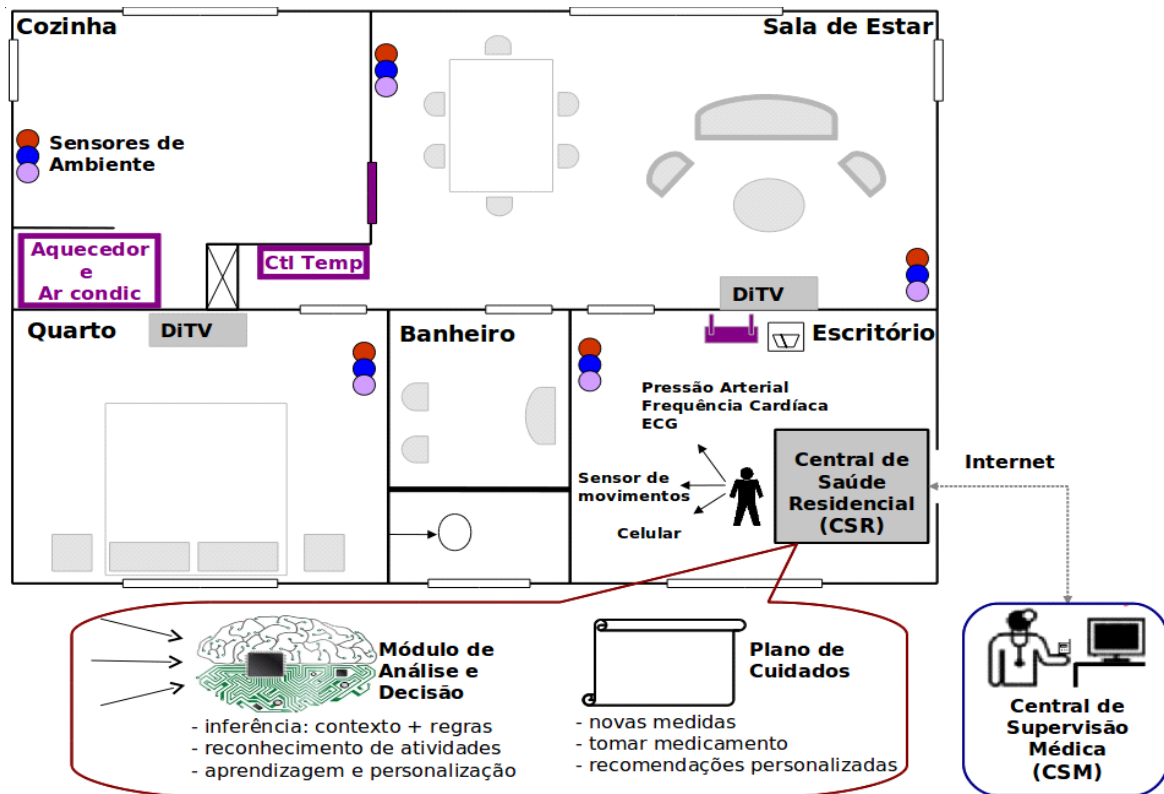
Cozinha

Sala de Estar

Sensores de Ambiente

Aquecedor e Ar condic

Ctl Temp

DiTV

Quarto

DiTV

Banheiro

Escritório

Pressão Arterial
Frequência Cardíaca
ECG

Sensor de movimentos

Celular

Central de Saúde Residencial (CSR)

Internet

Módulo de Análise e Decisão

- inferência: contexto + regras
- reconhecimento de atividades
- aprendizagem e personalização

Plano de Cuidados

- novas medidas
- tomar medicamento
- recomendações personalizadas

Central de Supervisão Médica (CSM)